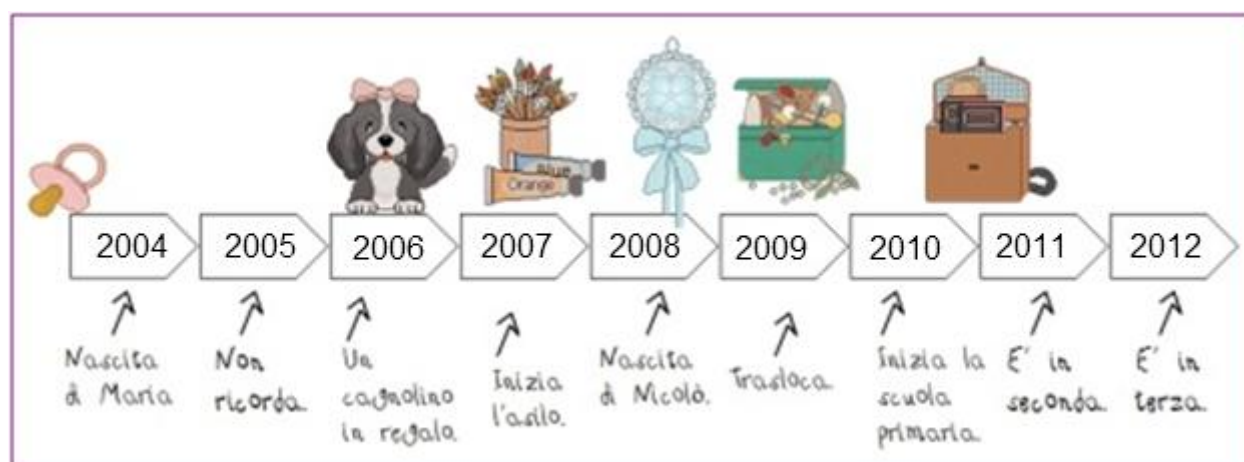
Blue
Orange

2004 2005 2006 2007 2008 2009 2010 2011 2012

Nascita di Maria

Non ricorda.

Un cagnolino in regalo

Inizia l'asilo.

Nascita di Nicolò.

Trasloca.

Inizia la scuola primaria.

E' in seconda.

E' in terza.